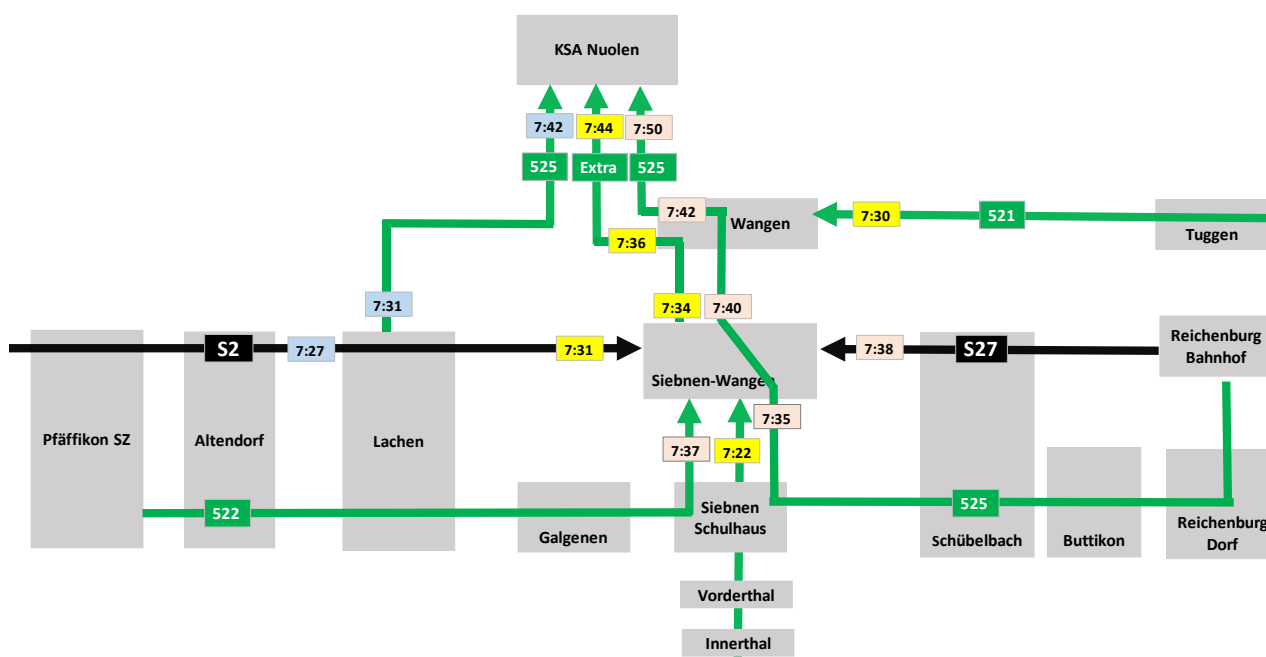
KSA Nuolen

7:42
7:44
7:50

525
Extra
525

7:42
Wangen
7:30
521
Tuggen

7:36

7:31
7:34
7:40

S2
7:27
7:31
Siebnen-Wangen
7:38
S27
Reichenburg Bahnhof

Pfäffikon SZ
Altendorf
Lachen

7:35
7:37
7:22

522
Galgenen
Siebnen Schulhaus
525
Schübelbach
Buttikon
Reichenburg Dorf

Vorderthal
Innerthal